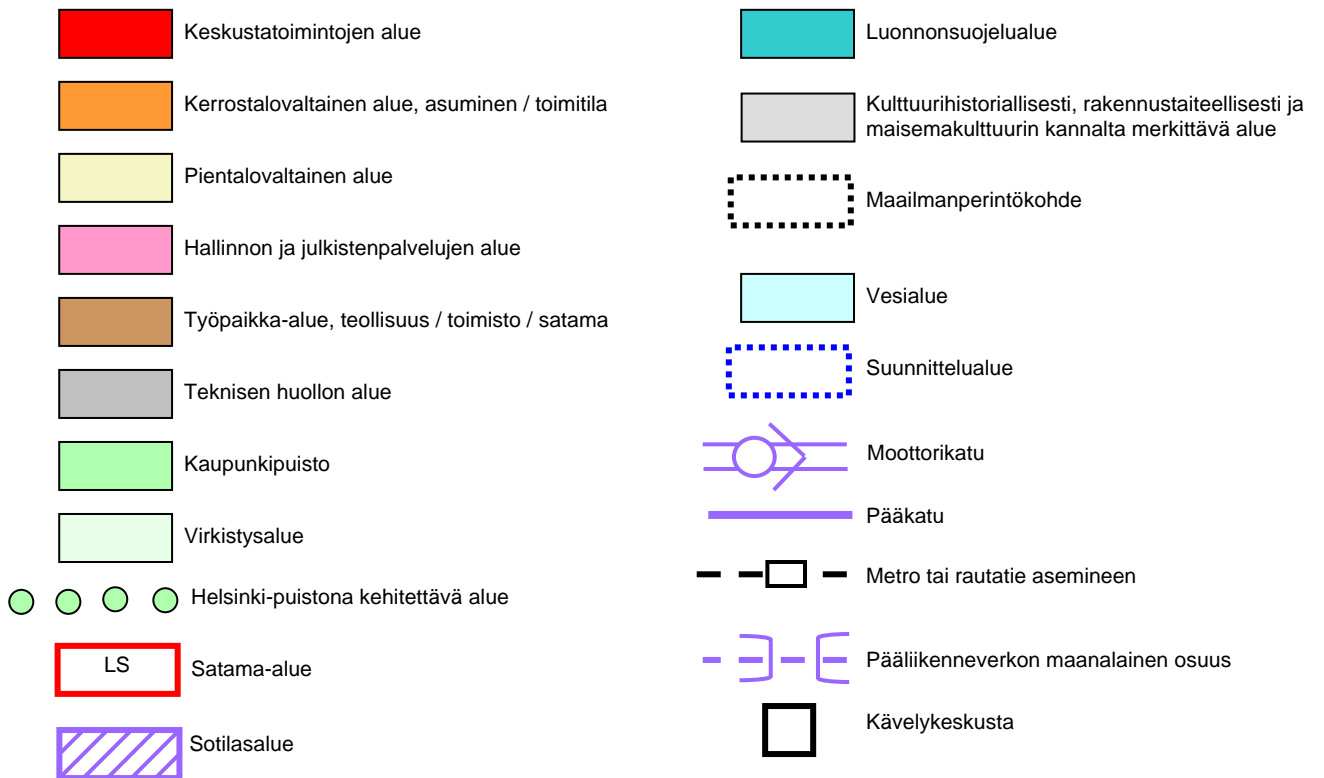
Keskustatoimintojen alue

Kerrostalovaltainen alue, asuminen / toimitila

Pientalovaltainen alue

Hallinnon ja julkistenpalvelujen alue

Työpaikka-alue, teollisuus / toimisto / satama

Teknisen huollon alue

Kaupunkipuisto

Virkistysalue

Helsinki-puistona kehitettävä alue

LS Satama-alue

Sotilasalue

Luonnonsuojelualue

Kulttuurihistoriallisesti, rakennustaiteellisesti ja maisemakulttuurin kannalta merkittävä alue

Maailmanperintökohde

Vesialue

Suunnittelualue

Moottorikatu

Pääkatu

Metro tai rautatie asemineen

Pääliikenneverkon maanalainen osuus

Kävelykeskusta